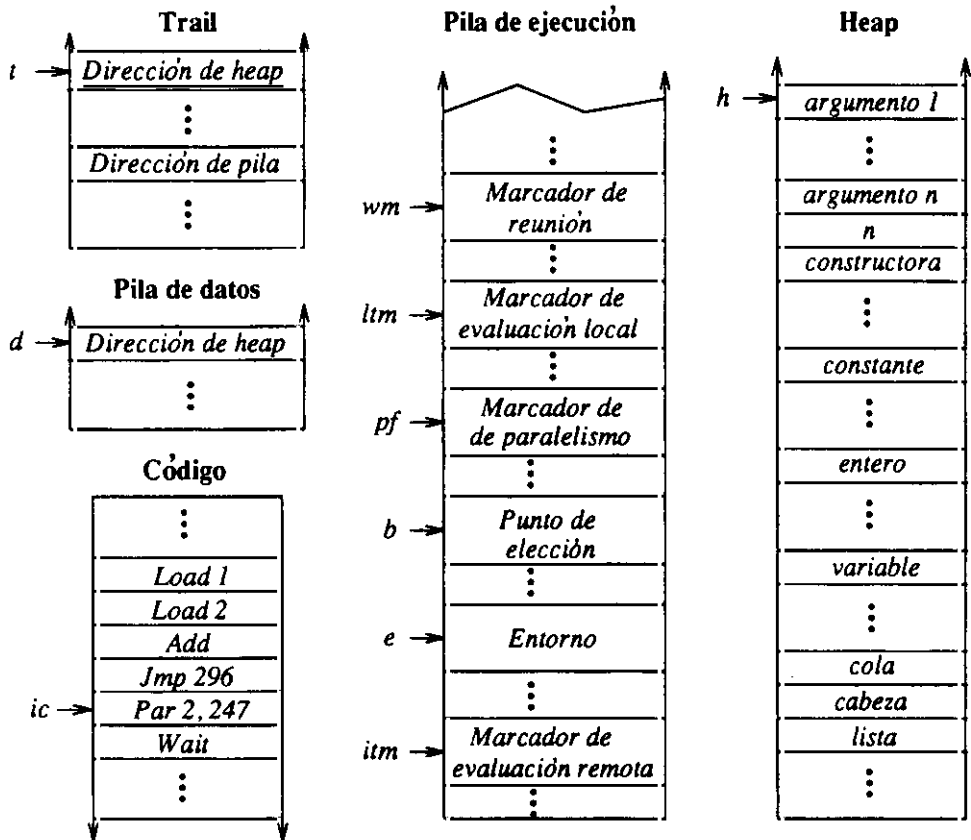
Trail

t

Dirección de heap

⋮

Dirección de pila

⋮

Pila de datos

d

Dirección de heap

⋮

Código

⋮

Load 1

Load 2

Add

Jmp 296

ic

Par 2, 247

Wait

⋮

Pila de ejecución

⋮

wm

Marcador de reunión

⋮

ltm

Marcador de evaluación local

⋮

pf

Marcador de de paralelismo

⋮

b

Punto de elección

⋮

e

Entorno

⋮

itm

Marcador de evaluación remota

⋮

Heap

h

argumento 1

⋮

argumento n

n

constructora

⋮

constante

⋮

entero

⋮

variable

⋮

cola

cabeza

lista

⋮